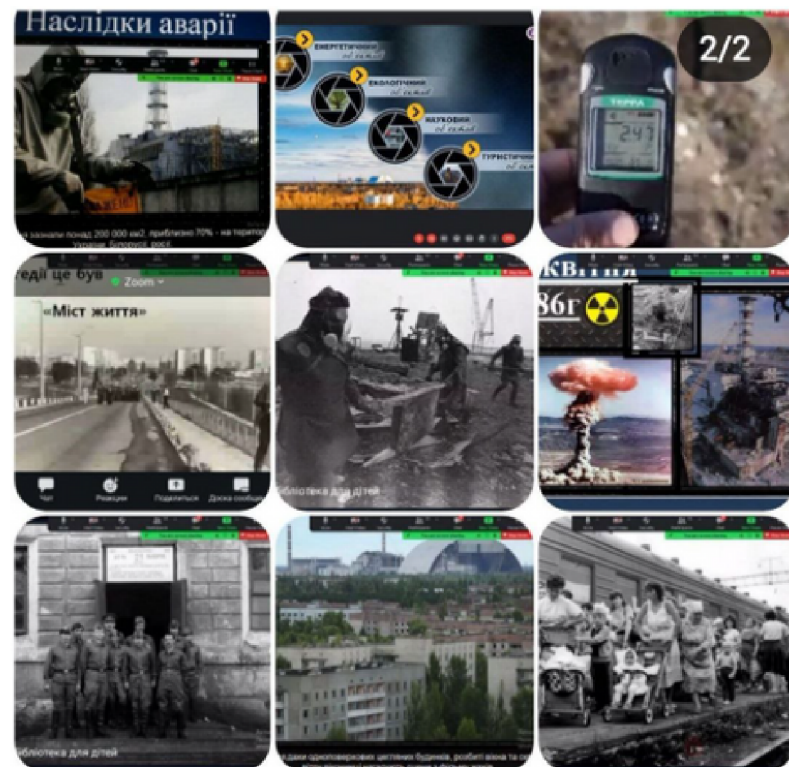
Наслідки аварії

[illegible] зазнали понад 200 000 км2, приблизно 70% - на територ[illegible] України, Білорусі, Росії

ЕНЕРГЕТИЧНИЙ
ЕКОЛОГІЧНИЙ
НАУКОВИЙ
ТУРИСТИЧНИЙ

2/2

ТЕРРА
247

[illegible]едії це був
Zoom
«Міст життя»

Чат
Реакции
Поделиться
Доска сообщ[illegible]

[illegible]бліотека для дітей

КВІТНЯ
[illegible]86г

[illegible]бліотека для дітей

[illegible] одноповерхові цегляних будинків, робітні вікна та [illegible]